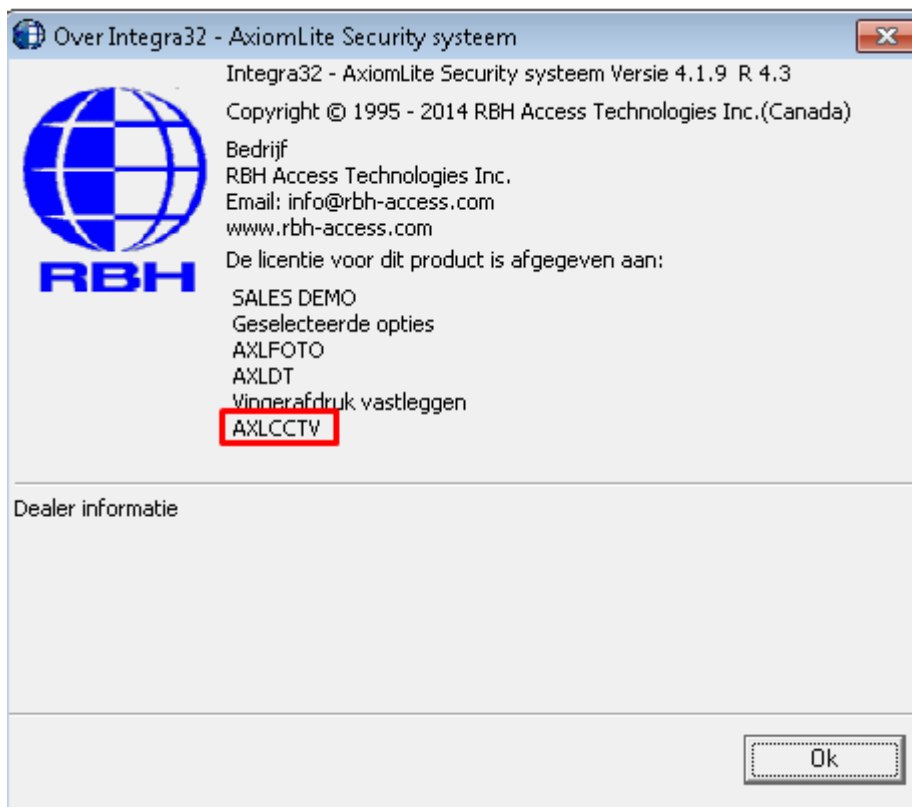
Over Integra32 - AxiomLite Security systeem

RBH

Integra32 - AxiomLite Security systeem Versie 4.1.9 R 4.3

Copyright © 1995 - 2014 RBH Access Technologies Inc.(Canada)

Bedrijf
RBH Access Technologies Inc.
Email: info@rbh-access.com
www.rbh-access.com

De licentie voor dit product is afgegeven aan:

SALES DEMO
Geselecteerde opties
AXLFOTO
AXLDT
Vingerafdruk vastleggen
AXLCCTV

Dealer informatie

Ok